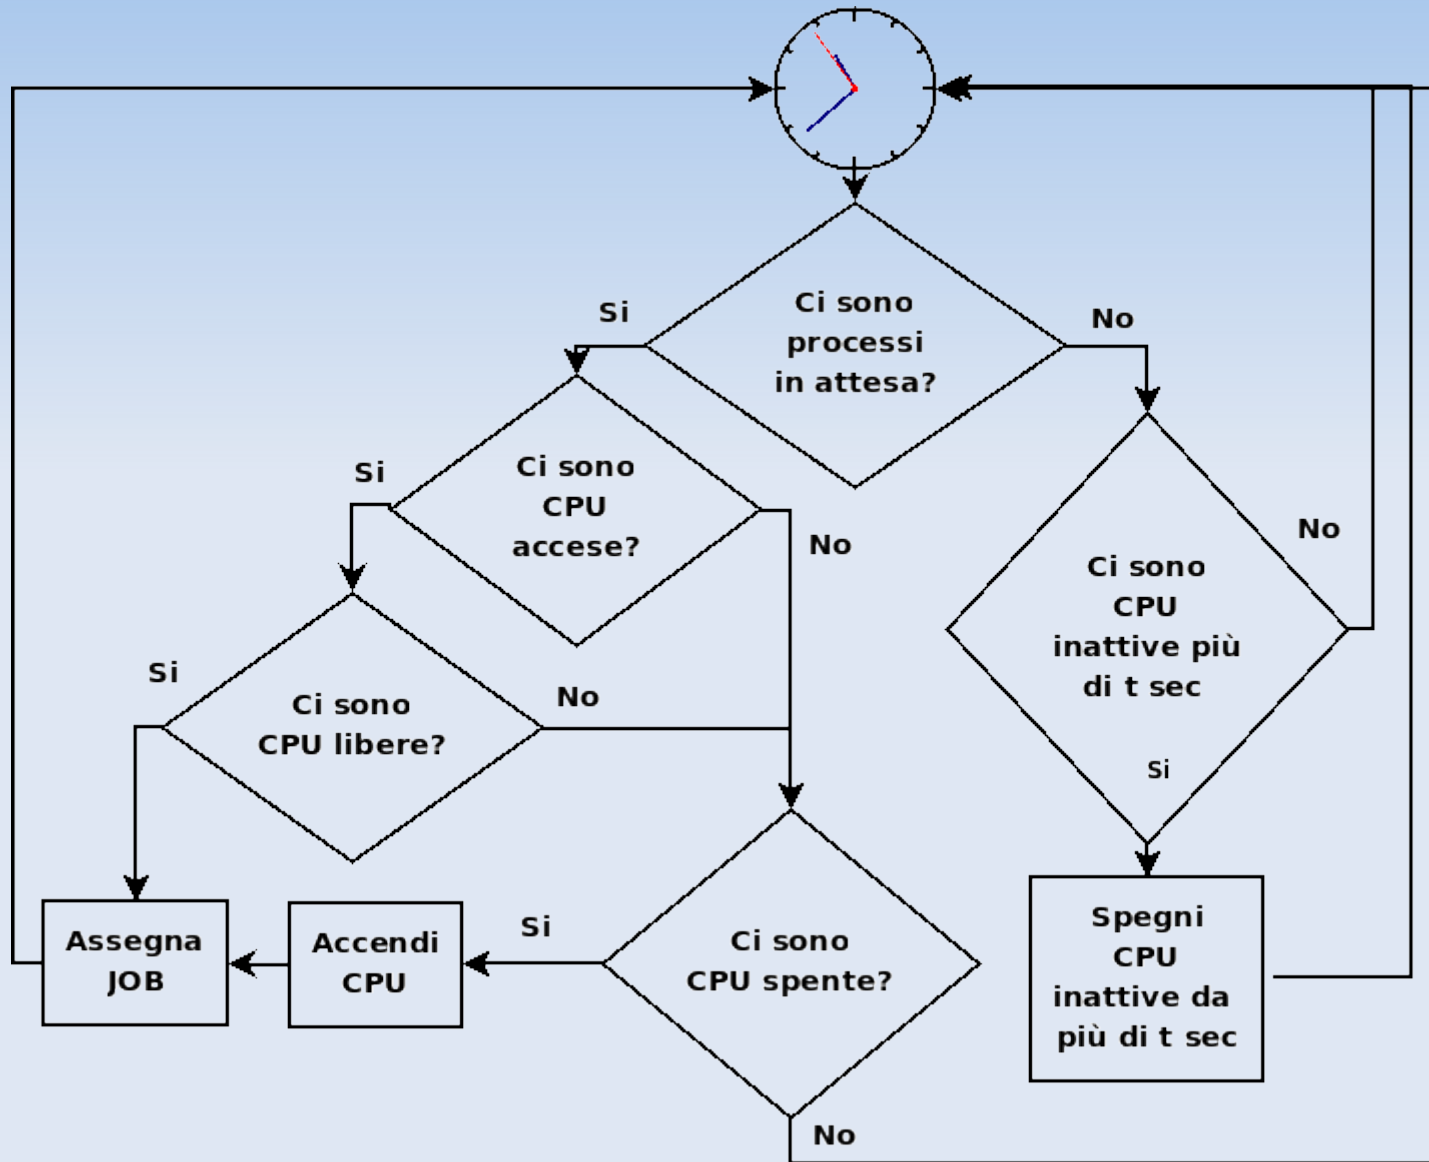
Ci sono processi in attesa?

Si

No

Ci sono CPU accese?

Si

No

Ci sono CPU inattive più di t sec

No

Si

Ci sono CPU libere?

Si

No

Assegna JOB

Accendi CPU

Si

Ci sono CPU spente?

No

Spegni CPU inattive da più di t sec